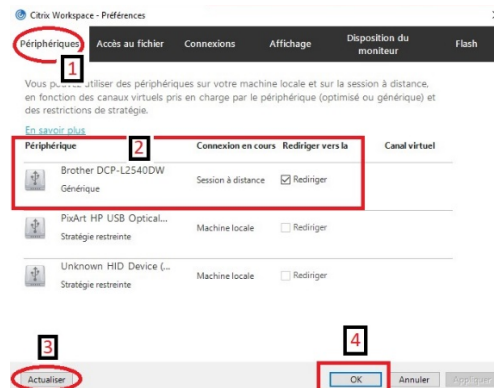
Citrix Workspace - Préférences

Périphériques | Accès au fichier | Connexions | Affichage | Disposition du moniteur | Flash

1

Vous pou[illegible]tiliser des périphériques sur votre machine locale et sur la session à distance, en fonction des canaux virtuels pris en charge par le périphérique (optimisé ou générique) et des restrictions de stratégie.

En savoir plus

2

| Périphérique | Connexion en cours | Rediriger vers la | Canal virtuel |
|---|---|---|---|
| Brother DCP-L2540DW Générique | Session à distance | Rediriger | |
| PixArt HP USB Optical... Stratégie restreinte | Machine locale | Rediriger | |
| Unknown HID Device (... Stratégie restreinte | Machine locale | Rediriger | |

3

Actualiser

4

OK | Annuler | Appliquer